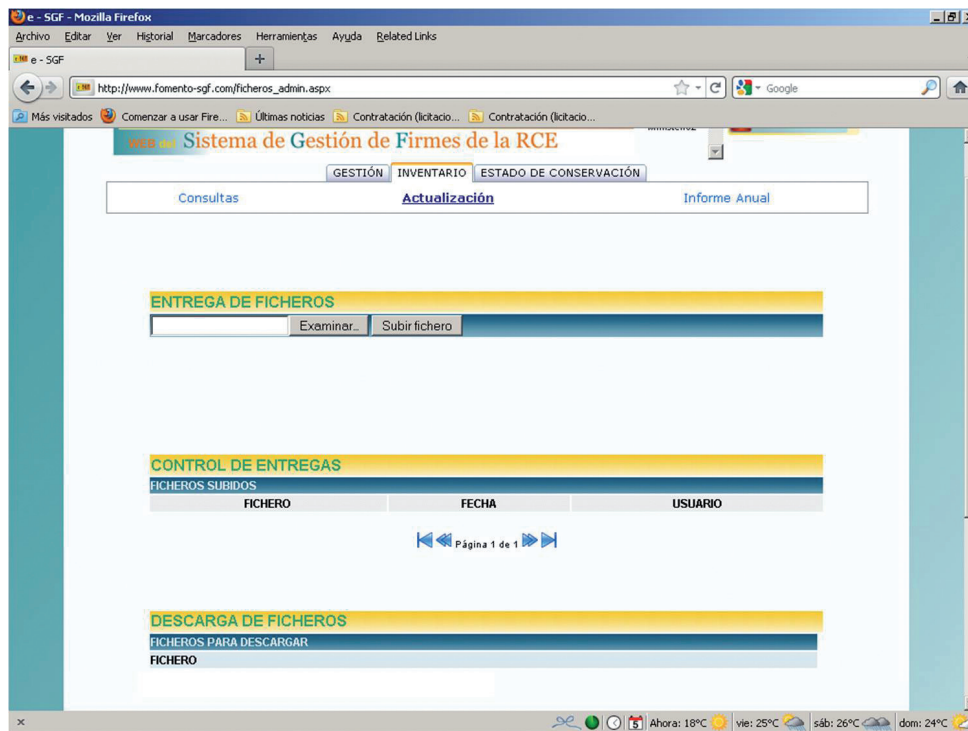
e - SGF - Mozilla Firefox

Archivo Editar Ver Historial Marcadores Herramientas Ayuda Related Links

e - SGF +

http://www.fomento-sgf.com/ficheros_admin.aspx

Google

Más visitados Comenzar a usar Fire... Últimas noticias Contratación (licitacio... Contratación (licitacio...

WEB del Sistema de Gestión de Firmes de la RCE

GESTIÓN INVENTARIO ESTADO DE CONSERVACIÓN

Consultas Actualización Informe Anual

ENTREGA DE FICHEROS

Examinar... Subir fichero

CONTROL DE ENTREGAS

FICHEROS SUBIDOS

| FICHERO | FECHA | USUARIO |
|---|---|---|

Página 1 de 1

DESCARGA DE FICHEROS

FICHEROS PARA DESCARGAR

FICHERO

5 Ahora: 18°C vie: 25°C sáb: 26°C dom: 24°C